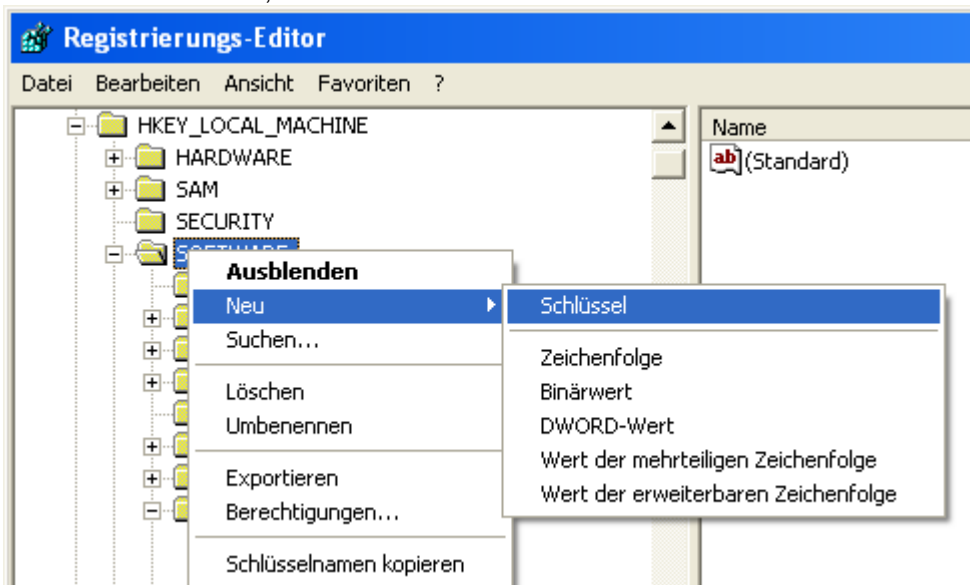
Registrierungs-Editor

Datei Bearbeiten Ansicht Favoriten ?

HKEY_LOCAL_MACHINE
HARDWARE
SAM
SECURITY
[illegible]

Name
(Standard)

Ausblenden
Neu
Suchen...
Löschen
Umbenennen
Exportieren
Berechtigungen...
Schlüsselnamen kopieren

Schlüssel
Zeichenfolge
Binärwert
DWORD-Wert
Wert der mehrteiligen Zeichenfolge
Wert der erweiterbaren Zeichenfolge